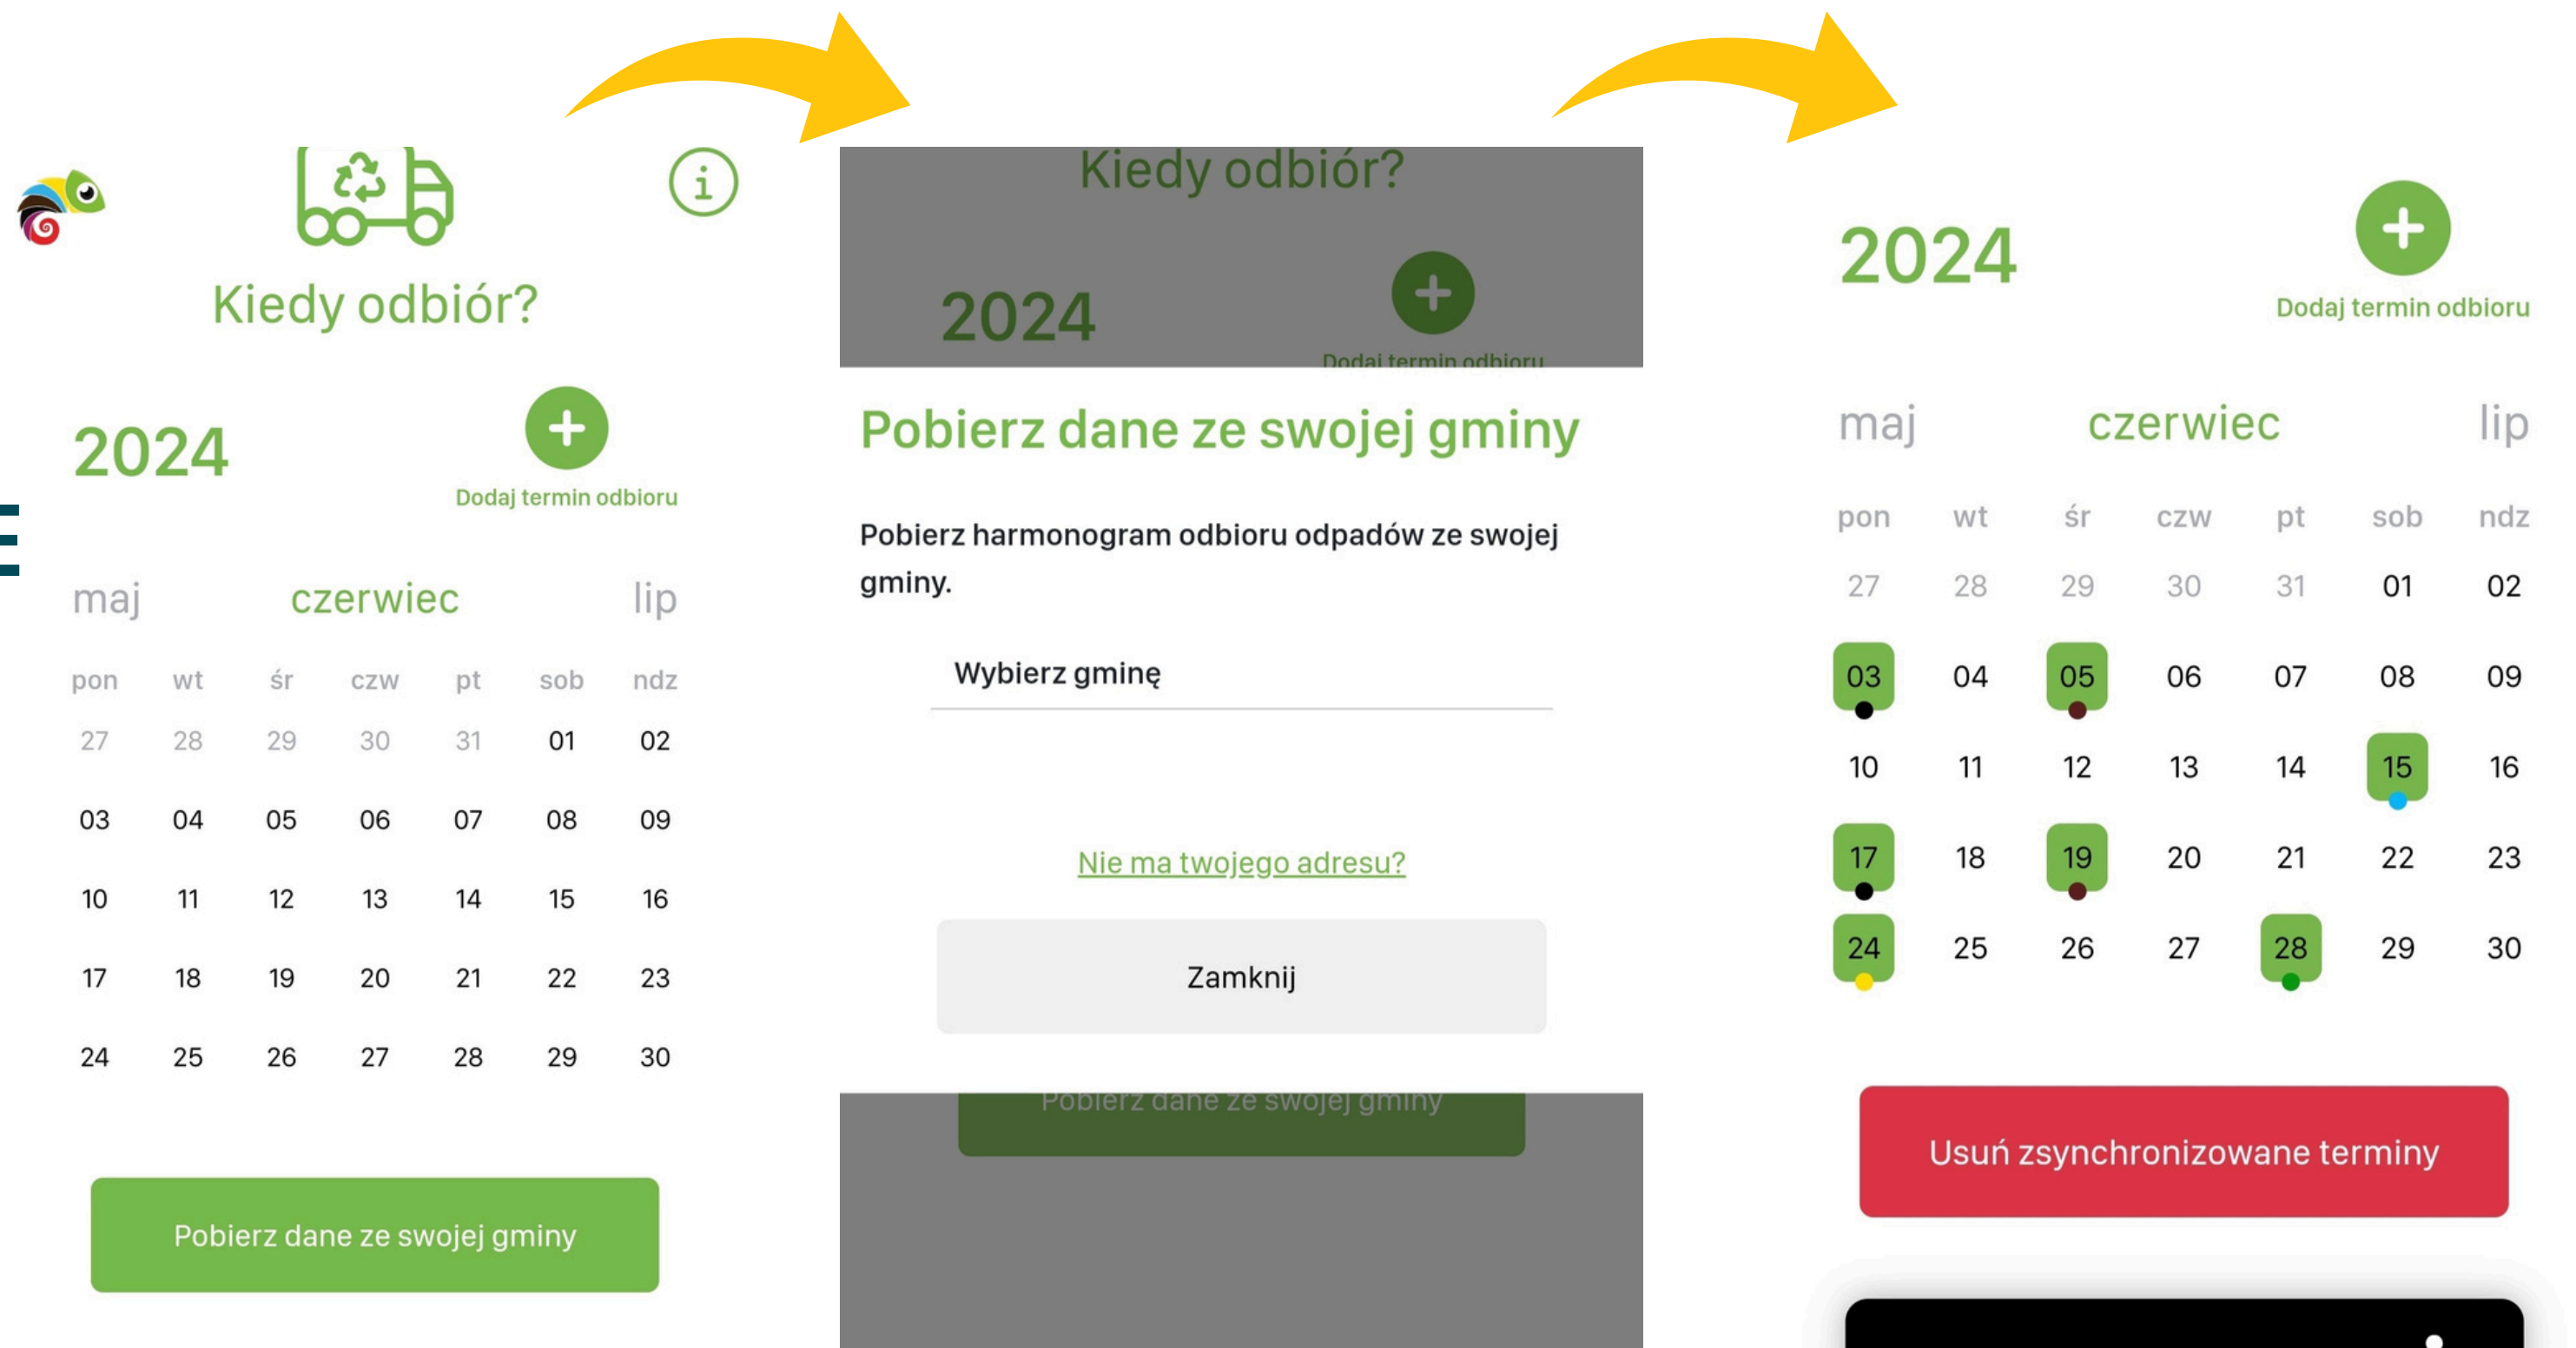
Kiedy odbiór?

2024

Dodaj termin odbioru

maj czerwiec lip

| pon | wt | śr | czw | pt | sob | ndz |
|---|---|---|---|---|---|---|
| 27 | 28 | 29 | 30 | 31 | 01 | 02 |
| 03 | 04 | 05 | 06 | 07 | 08 | 09 |
| 10 | 11 | 12 | 13 | 14 | 15 | 16 |
| 17 | 18 | 19 | 20 | 21 | 22 | 23 |
| 24 | 25 | 26 | 27 | 28 | 29 | 30 |

Pobierz dane ze swojej gminy

Kiedy odbiór?

2024

Dodaj termin odbioru

Pobierz dane ze swojej gminy

Pobierz harmonogram odbioru odpadów ze swojej gminy.

Wybierz gminę

Nie ma twojego adresu?

Zamknij

Pobierz dane ze swojej gminy

2024

Dodaj termin odbioru

maj czerwiec lip

| pon | wt | śr | czw | pt | sob | ndz |
|---|---|---|---|---|---|---|
| 27 | 28 | 29 | 30 | 31 | 01 | 02 |
| 03 | 04 | 05 | 06 | 07 | 08 | 09 |
| 10 | 11 | 12 | 13 | 14 | 15 | 16 |
| 17 | 18 | 19 | 20 | 21 | 22 | 23 |
| 24 | 25 | 26 | 27 | 28 | 29 | 30 |

Usuń zsynchronizowane terminy